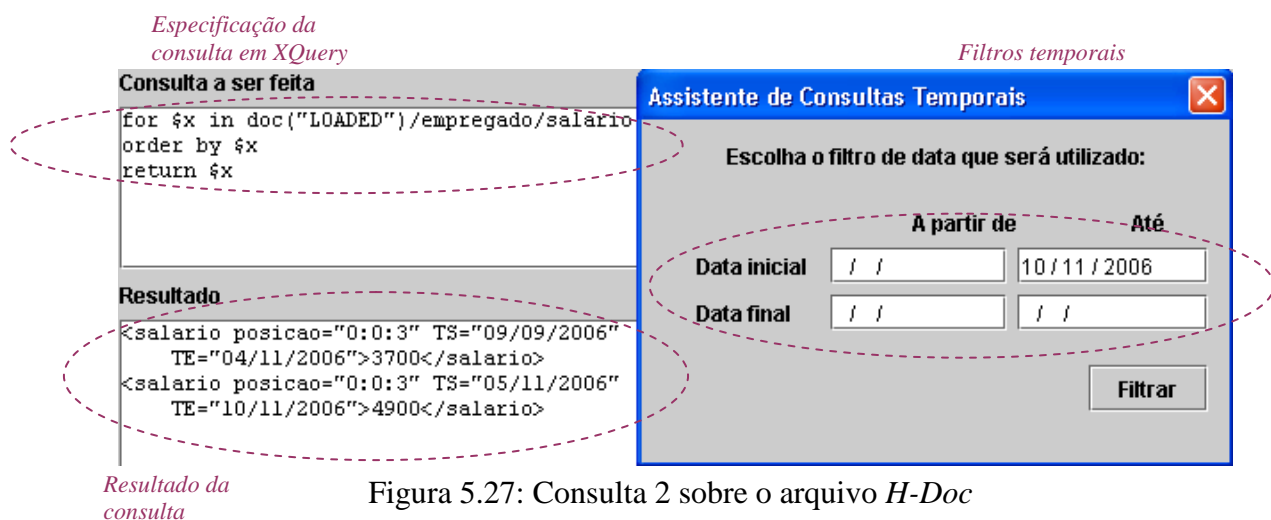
Especificação da consulta em XQuery

Filtros temporais

Consulta a ser feita

for $x in doc("LOADED")/empregado/salario
order by $x
return $x

Resultado

<salario posicao="0:0:3" TS="09/09/2006" TE="04/11/2006">3700</salario>
<salario posicao="0:0:3" TS="05/11/2006" TE="10/11/2006">4900</salario>

Assistente de Consultas Temporais

Escolha o filtro de data que será utilizado:

| | A partir de | Até |
|---|---|---|
| Data inicial | / / | 10 / 11 / 2006 |
| Data final | / / | / / |

Filtrar

Resultado da consulta

Figura 5.27: Consulta 2 sobre o arquivo H-Doc